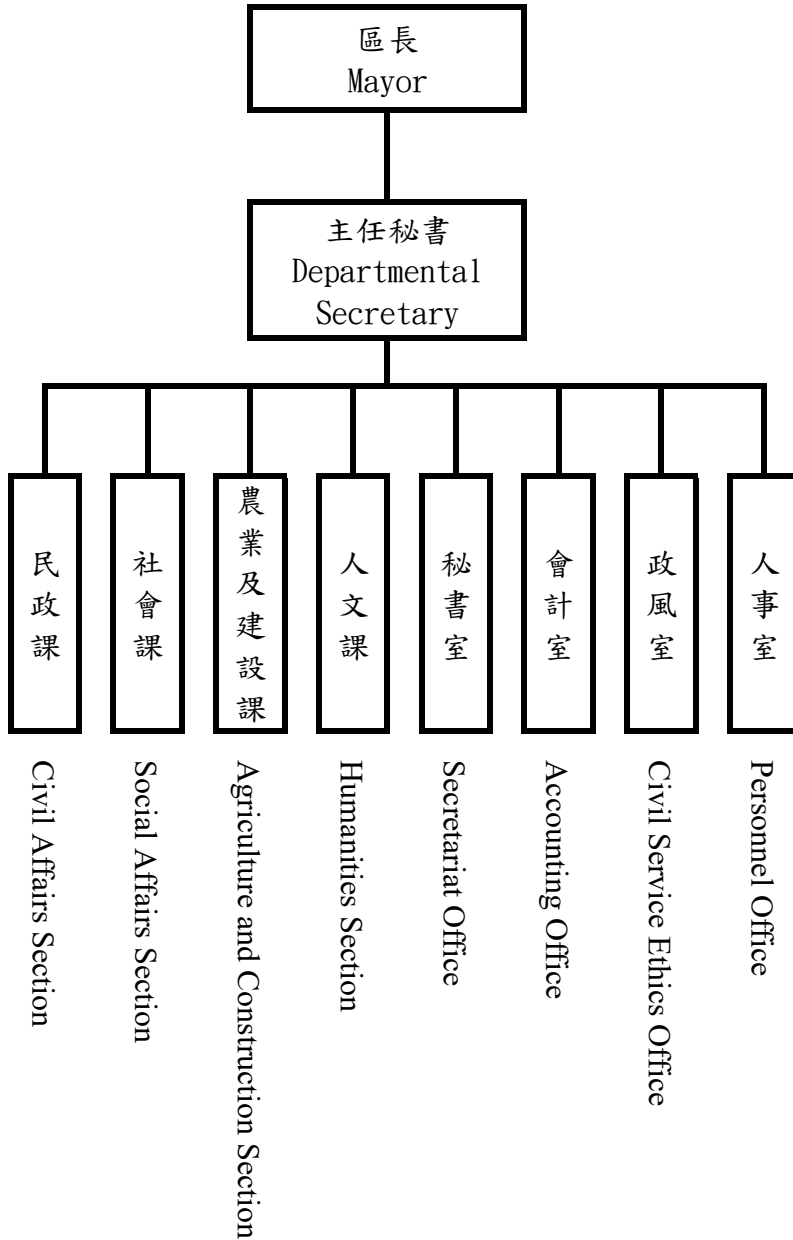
區長
Mayor

主任秘書
Departmental Secretary

民政課
Civil Affairs Section

社會課
Social Affairs Section

農業及建設課
Agriculture and Construction Section

人文課
Humanities Section

秘書室
Secretariat Office

會計室
Accounting Office

政風室
Civil Service Ethics Office

人事室
Personnel Office